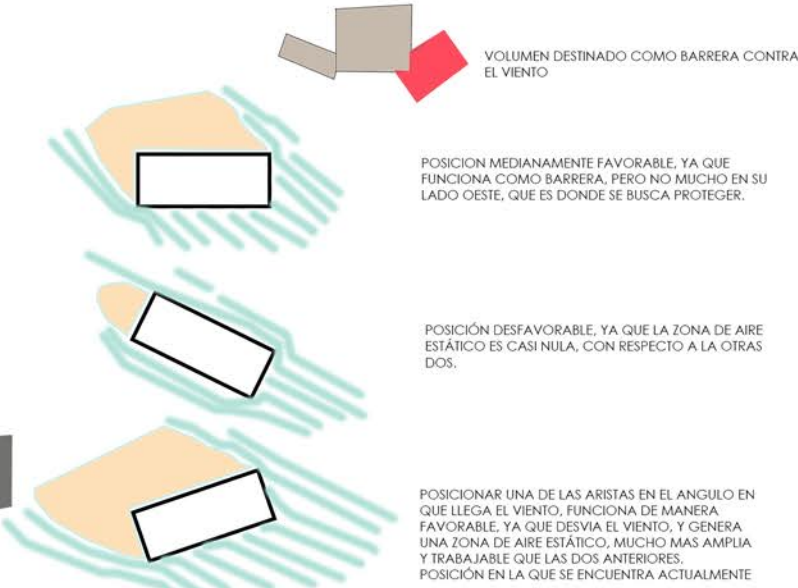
VOLUMEN DESTINADO COMO BARRERA CONTRA EL VIENTO

POSICION MEDIANAMENTE FAVORABLE, YA QUE FUNCIONA COMO BARRERA, PERO NO MUCHO EN SU LADO OESTE, QUE ES DONDE SE BUSCA PROTEGER.

POSICIÓN DESFAVORABLE, YA QUE LA ZONA DE AIRE ESTÁTICO ES CASI NULA, CON RESPECTO A LA OTRAS DOS.

POSICIONAR UNA DE LAS ARISTAS EN EL ANGULO EN QUE LLEGA EL VIENTO, FUNCIONA DE MANERA FAVORABLE, YA QUE DESVIA EL VIENTO, Y GENERA UNA ZONA DE AIRE ESTÁTICO, MUCHO MAS AMPLIA Y TRABAJABLE QUE LAS DOS ANTERIORES.
POSICIÓN EN LA QUE SE ENCUENTRA ACTUALMENTE